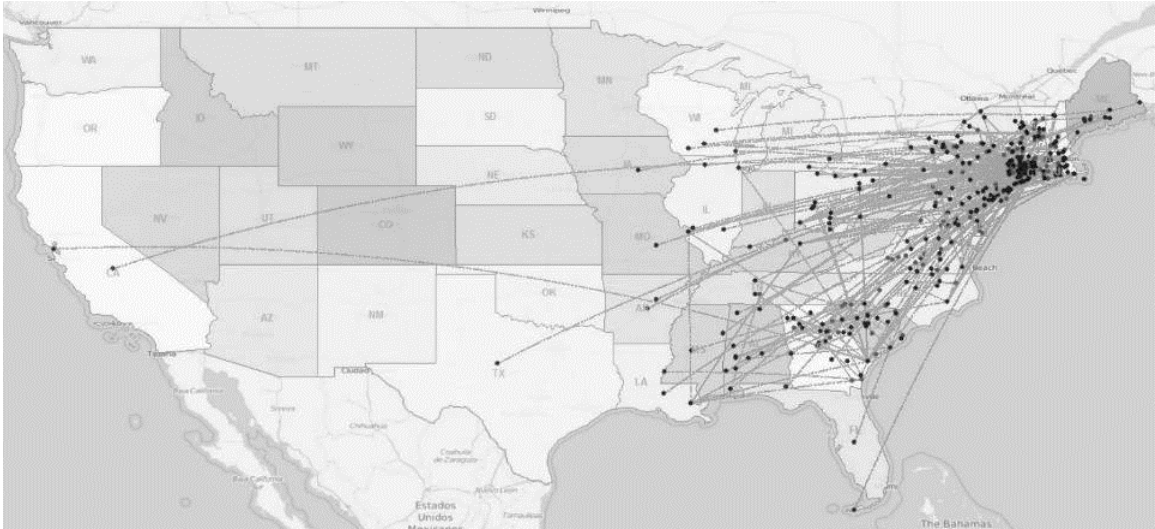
Vancouver
Winnipeg
WA
MT
ND
MN
Québec
Ottawa
Montreal
ME
OR
ID
SD
WI
MI
MI
WY
IA
NE
NV
UT
CO
IL
KS
MO
CA
OK
Beach
AZ
NM
AR
Tijuana
Ciudad
TX
LA
Baja California
Sonora
Chihuahua
FL
Coahuila de Zaragoza
Nuevo León
Baja California
Estados Unidos
Mexicanos
Tamaulipas
The Bahamas